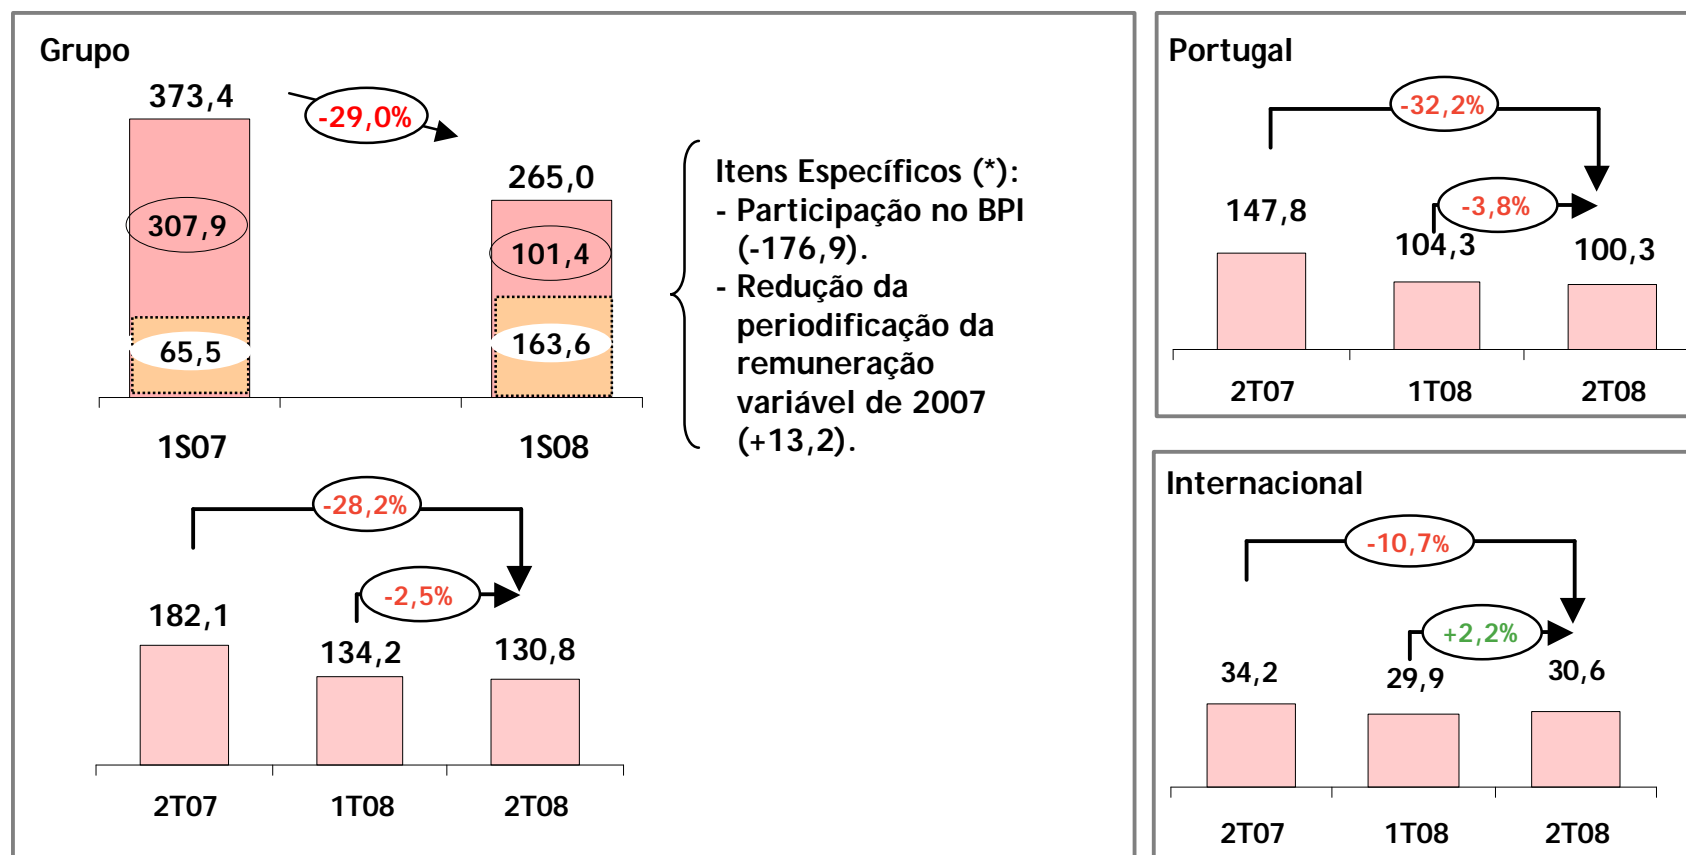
Grupo

373,4

-29,0%

265,0

307,9

101,4

65,5

163,6

1S07

1S08

Itens Específicos (*):
- Participação no BPI (-176,9).
- Redução da periodificação da remuneração variável de 2007 (+13,2).

-28,2%

-2,5%

182,1

134,2

130,8

2T07

1T08

2T08

Portugal

-32,2%

-3,8%

147,8

104,3

100,3

2T07

1T08

2T08

Internacional

-10,7%

+2,2%

34,2

29,9

30,6

2T07

1T08

2T08